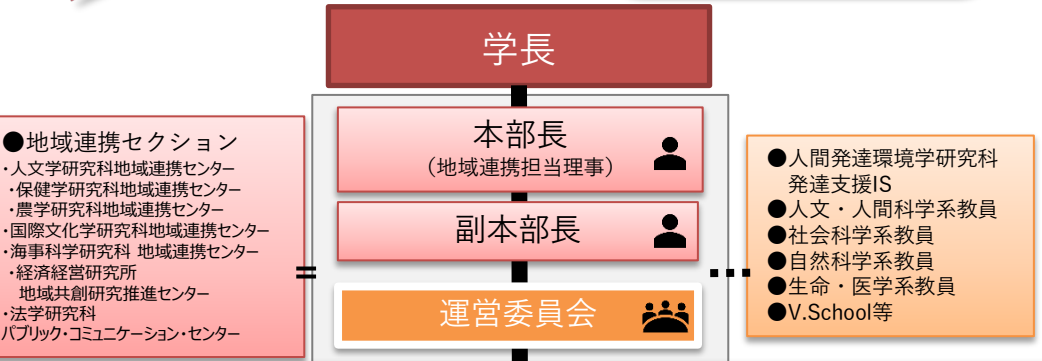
学長

本部長
（地域連携担当理事）

副本部長

運営委員会

●地域連携セクション
・人文学研究科地域連携センター
・保健学研究科地域連携センター
・農学研究科地域連携センター
・国際文化学研究科地域連携センター
・海事科学研究科 地域連携センター
・経済経営研究所
地域共創研究推進センター
・法学研究科
パブリック・コミュニケーション・センター

●人間発達環境学研究科
発達支援IS
●人文・人間科学系教員
●社会科学系教員
●自然科学系教員
●生命・医学系教員
●V.School等